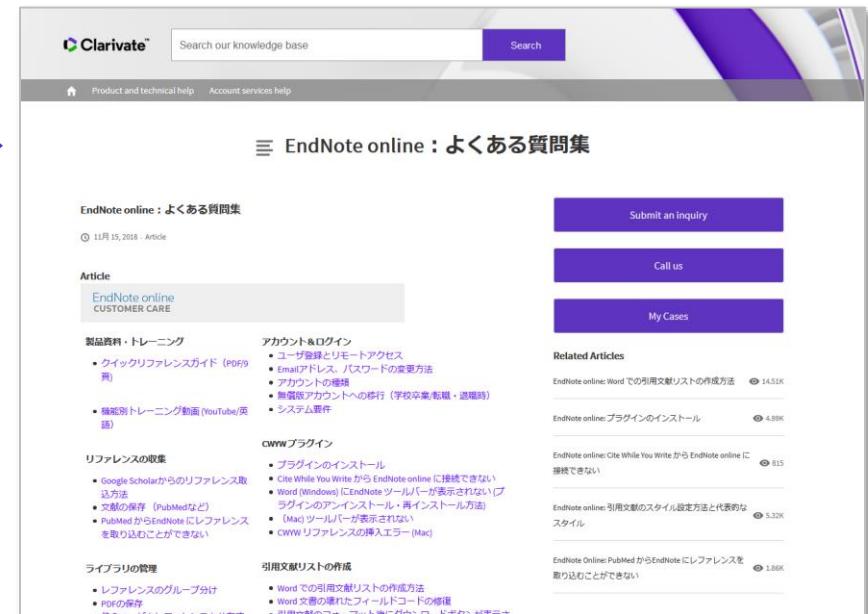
Clarivate
Search our knowledge base
Search

Product and technical help Account services help

EndNote online：よくある質問集

EndNote online：よくある質問集

11月 15, 2018 · Article

Article

EndNote online
CUSTOMER CARE

製品資料・トレーニング
• クイックリファレンスガイド（PDF/9頁）
• 機能別トレーニング動画 (YouTube/英語)

リファレンスの収集
• Google Scholarからのリファレンス取込方法
• 文献の保存（PubMedなど）
• PubMed からEndNote にレファレンスを取り込むことができない

ライブラリの管理
• レファレンスのグループ分け
• PDFの保存
• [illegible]

アカウント＆ログイン
• ユーザ登録とリモートアクセス
• Emailアドレス、パスワードの変更方法
• アカウントの種類
• 無償版アカウントへの移行（学校卒業/転職・退職時）
• システム要件

CWWプラグイン
• プラグインのインストール
• Cite While You Write から EndNote online に接続できない
• Word (Windows) にEndNote ツールバーが表示されない（プラグインのアンインストール・再インストール方法）
• （Mac）ツールバーが表示されない
• CWW リファレンスの挿入エラー (Mac)

引用文献リストの作成
• Word での引用文献リストの作成方法
• Word 文書の壊れたフィールドコードの修復
• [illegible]

Submit an inquiry
Call us
My Cases

Related Articles
EndNote online: Word での引用文献リストの作成方法 14.51K
EndNote online: プラグインのインストール 4.89K
EndNote online: Cite While You Write から EndNote online に接続できない 815
EndNote online: 引用文献のスタイル設定方法と代表的なスタイル 5.32K
EndNote Online: PubMed からEndNote にレファレンスを取り込むことができない 1.86K